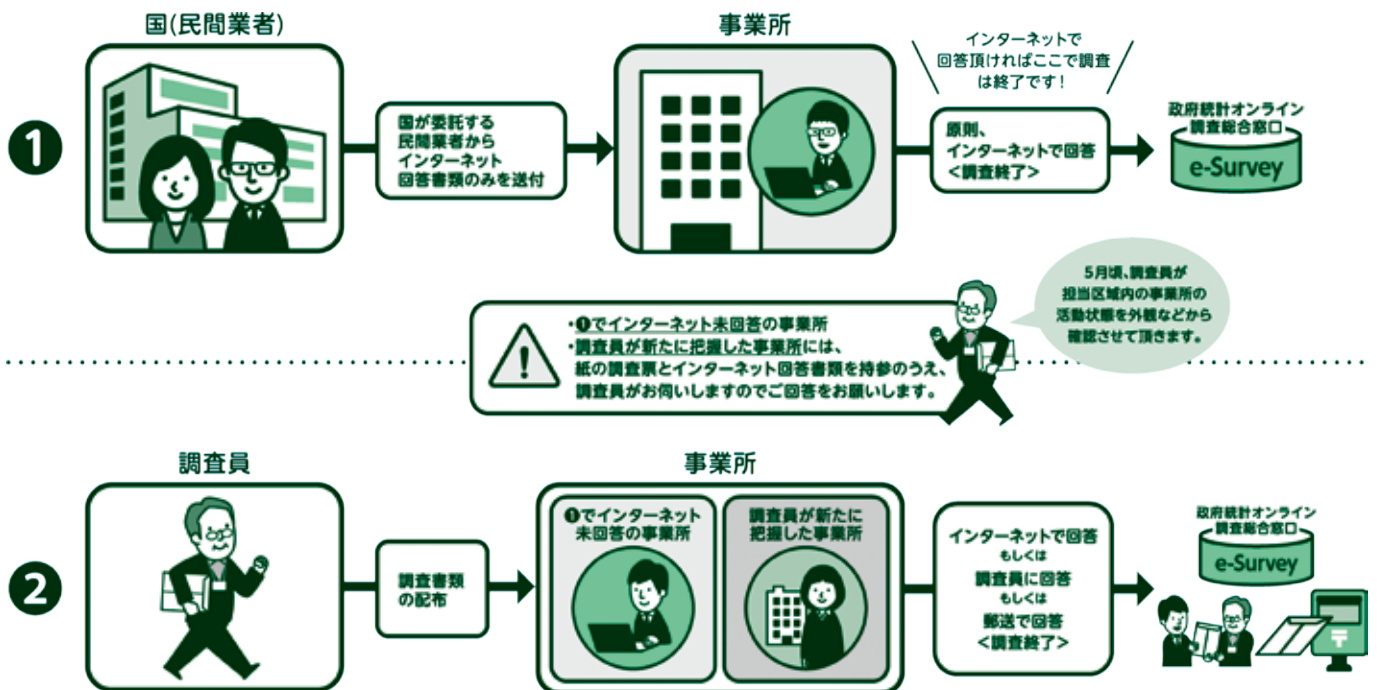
国(民間業者)

❶

国が委託する民間業者からインターネット回答書類のみを送付

事業所

インターネットで回答頂ければここで調査は終了です！

原則、インターネットで回答
<調査終了>

政府統計オンライン調査総合窓口
e-Survey

・❶でインターネット未回答の事業所
・調査員が新たに把握した事業所には、紙の調査票とインターネット回答書類を持参のうえ、調査員がお伺いしますのでご回答をお願いします。

5月頃、調査員が担当区域内の事業所の活動状態を外観などから確認させて頂きます。

調査員

❷

調査書類の配布

事業所

❶でインターネット未回答の事業所

調査員が新たに把握した事業所

インターネットで回答
もしくは
調査員に回答
もしくは
郵送で回答
<調査終了>

政府統計オンライン調査総合窓口
e-Survey